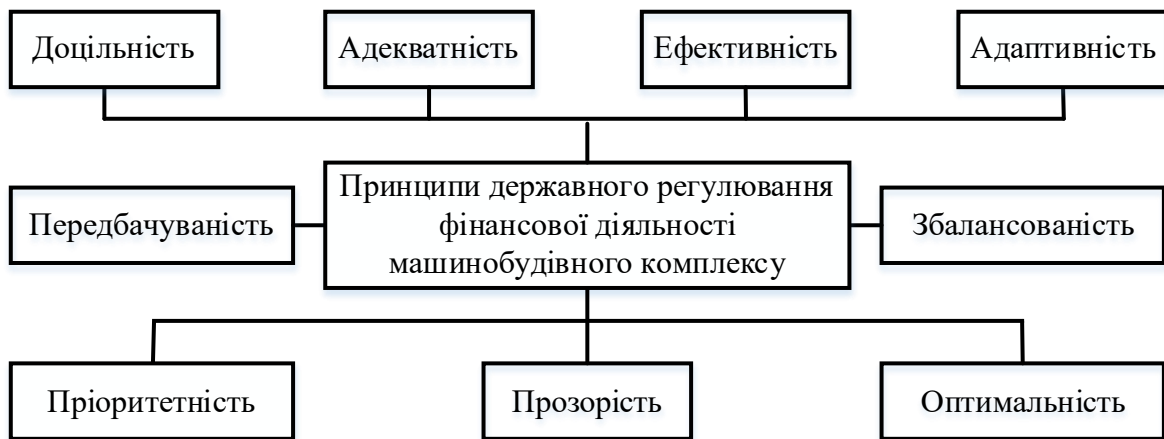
Доцільність

Адекватність

Ефективність

Адаптивність

Передбачуваність

Принципи державного регулювання фінансової діяльності машинобудівного комплексу

Збалансованість

Пріоритетність

Прозорість

Оптимальність